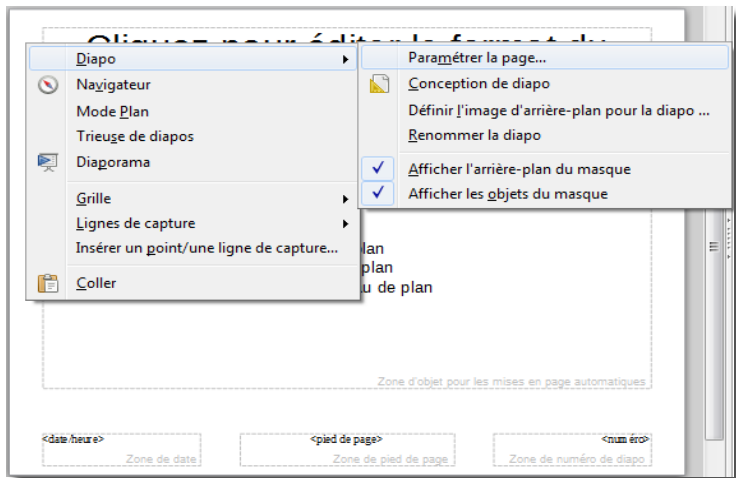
Cliquez pour éditer le format du

Diapo
Navigateur
Mode Plan
Trieuse de diapos
Diaporama
Grille
Lignes de capture
Insérer un point/une ligne de capture...
Coller

Paramétrer la page...
Conception de diapo
Définir l'image d'arrière-plan pour la diapo ...
Renommer la diapo
Afficher l'arrière-plan du masque
Afficher les objets du masque

plan
plan
u de plan

Zone d'objet pour les mises en page automatiques

<date/heure>
Zone de date
<pied de page>
Zone de pied de page
<num éro>
Zone de numéro de diapo